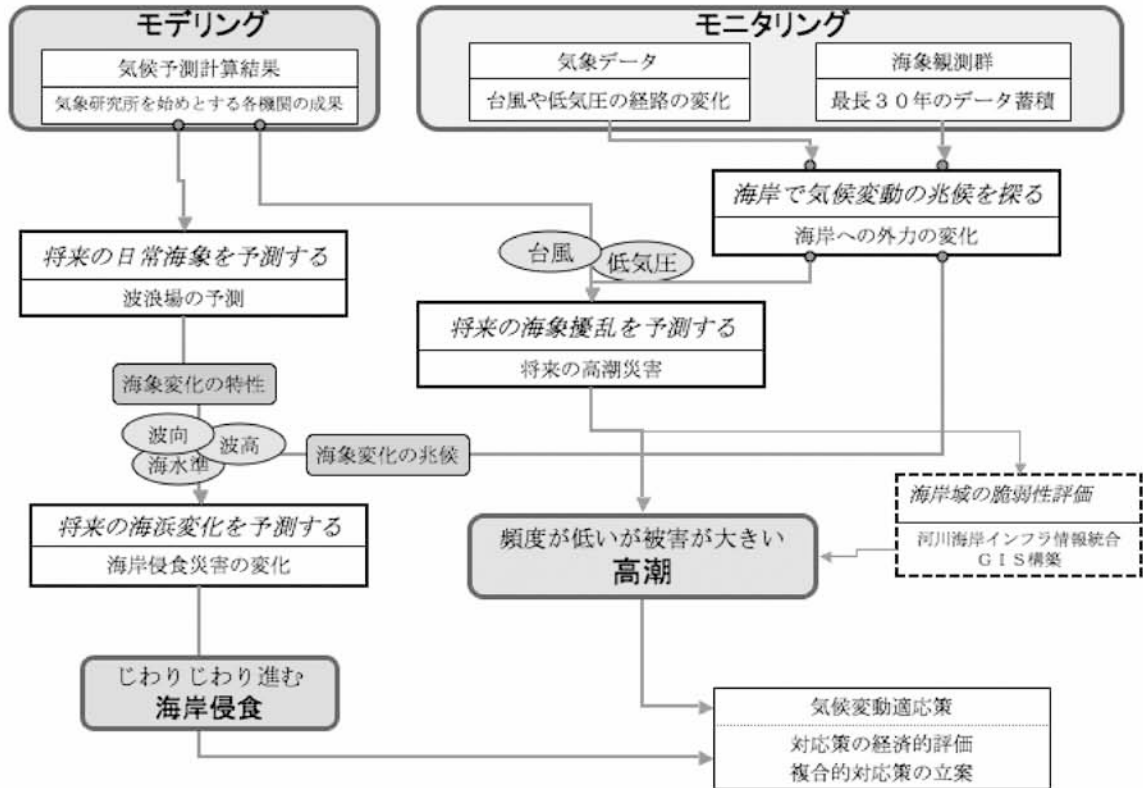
モデリング

気候予測計算結果

気象研究所を始めとする各機関の成果

モニタリング

気象データ

台風や低気圧の経路の変化

海象観測群

最長３０年のデータ蓄積

海岸で気候変動の兆候を探る

海岸への外力の変化

台風

低気圧

将来の日常海象を予測する

波浪場の予測

将来の海象擾乱を予測する

将来の高潮災害

海象変化の特性

波向

波高

海水準

海象変化の兆候

海岸域の脆弱性評価

河川海岸インフラ情報統合
ＧＩＳ構築

将来の海浜変化を予測する

海岸侵食災害の変化

頻度が低いが被害が大きい
高潮

じわりじわり進む
海岸侵食

気候変動適応策

対応策の経済的評価
複合的対応策の立案